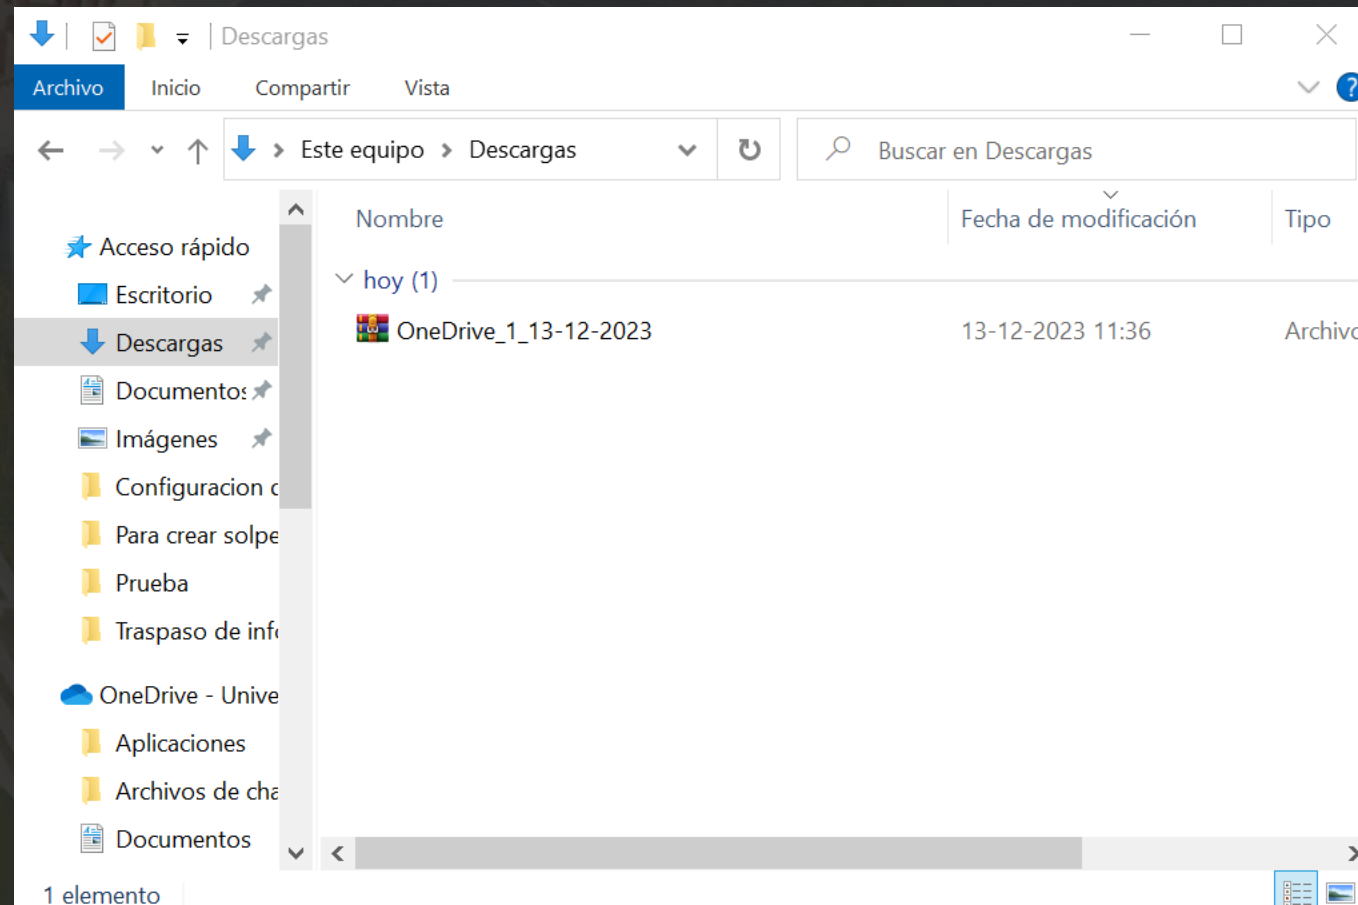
Descargas

Archivo Inicio Compartir Vista

Este equipo > Descargas

Buscar en Descargas

Acceso rápido
Escritorio
Descargas
Documentos
Imágenes
Configuracion c
Para crear solpe
Prueba
Traspaso de inf
OneDrive - Unive
Aplicaciones
Archivos de cha
Documentos

| Nombre | Fecha de modificación | Tipo |
|---|---|---|
| hoy (1) | | |
| OneDrive_1_13-12-2023 | 13-12-2023 11:36 | Archivo |

1 elemento